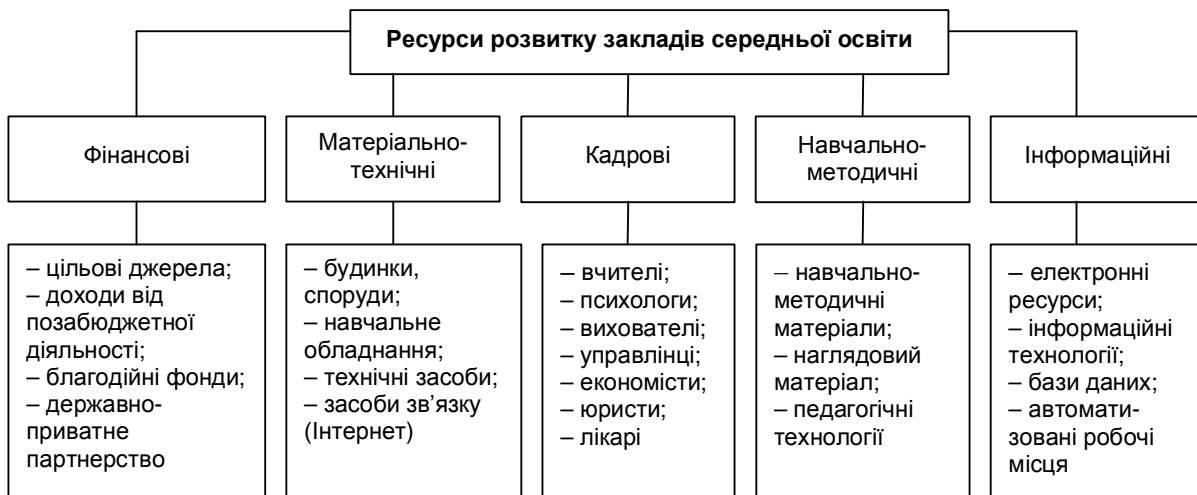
Ресурси розвитку закладів середньої освіти

Фінансові

Матеріально-технічні

Кадрові

Навчально-методичні

Інформаційні

– цільові джерела;
– доходи від позабюджетної діяльності;
– благодійні фонди;
– державно-приватне партнерство

– будинки, споруди;
– навчальне обладнання;
– технічні засоби;
– засоби зв’язку (Інтернет)

– вчителі;
– психологи;
– вихователі;
– управлінці;
– економісти;
– юристи;
– лікарі

– навчально-методичні матеріали;
– наглядовий матеріал;
– педагогічні технології

– електронні ресурси;
– інформаційні технології;
– бази даних;
– автоматизовані робочі місця